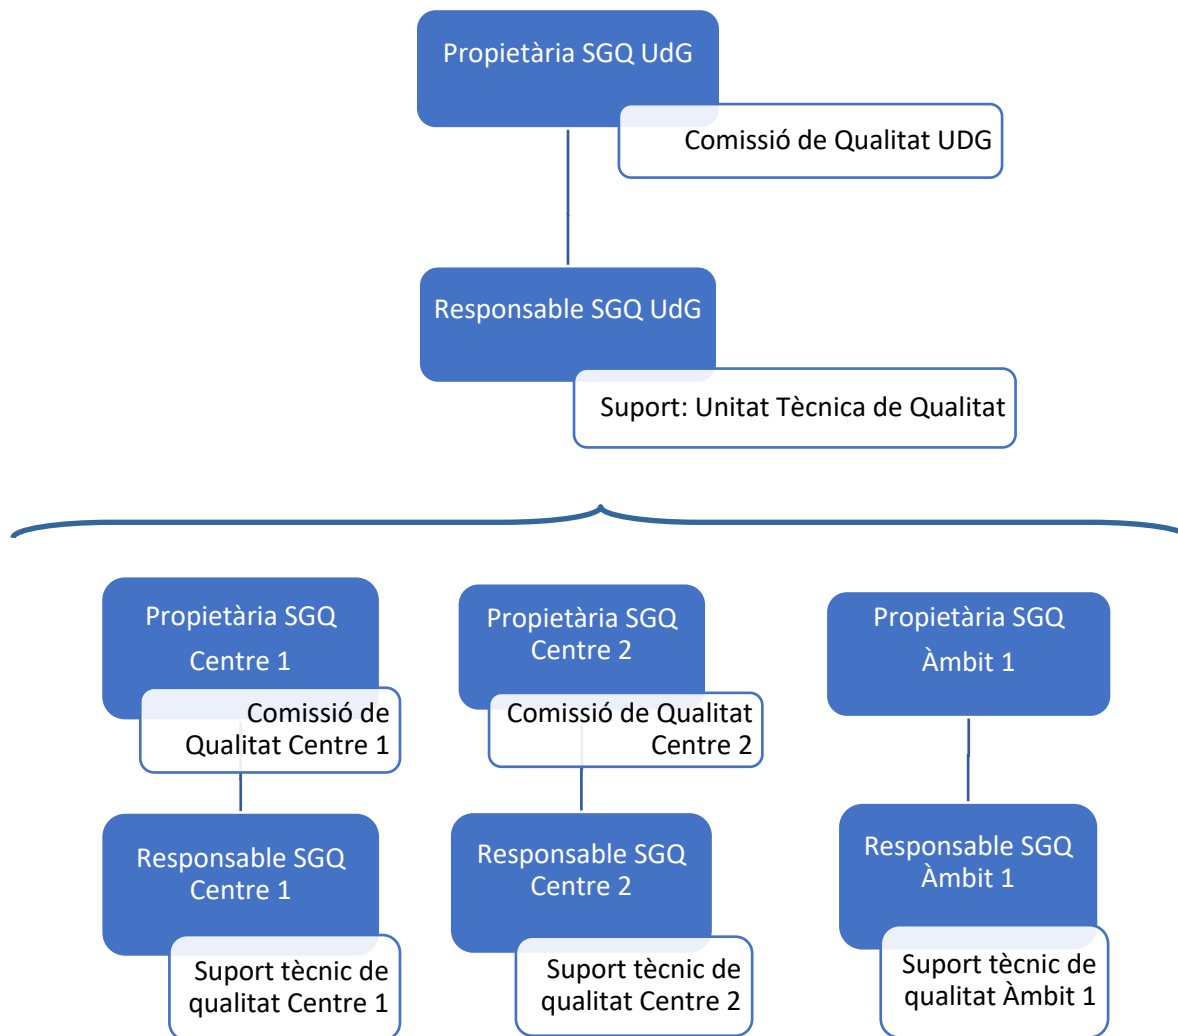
Propietària SGQ UdG

Comissió de Qualitat UDG

Responsable SGQ UdG

Suport: Unitat Tècnica de Qualitat

Propietària SGQ Centre 1

Comissió de Qualitat Centre 1

Responsable SGQ Centre 1

Suport tècnic de qualitat Centre 1

Propietària SGQ Centre 2

Comissió de Qualitat Centre 2

Responsable SGQ Centre 2

Suport tècnic de qualitat Centre 2

Propietària SGQ Àmbit 1

Responsable SGQ Àmbit 1

Suport tècnic de qualitat Àmbit 1